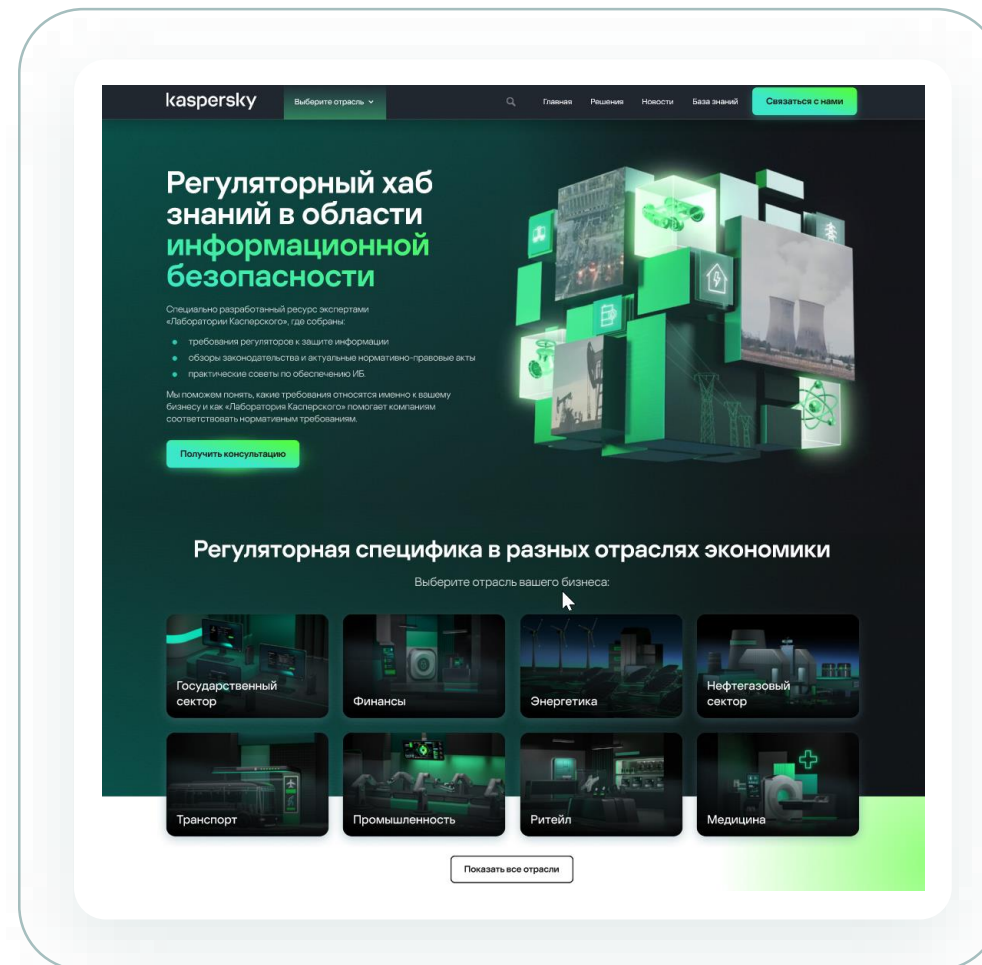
kaspersky

Выберите отрасль

Главная Решения Новости База знаний

Связаться с нами

Регуляторный хаб знаний в области информационной безопасности

Специально разработанный ресурс экспертами «Лаборатории Касперского», где собраны:

- требования регуляторов к защите информации
- обзоры законодательства и актуальные нормативно-правовые акты
- практические советы по обеспечению ИБ.

Мы поможем понять, какие требования относятся именно к вашему бизнесу и как «Лаборатория Касперского» помогает компаниям соответствовать нормативным требованиям.

Получить консультацию

Регуляторная специфика в разных отраслях экономики

Выберите отрасль вашего бизнеса:

Государственный сектор

Финансы

Энергетика

Нефтегазовый сектор

Транспорт

Промышленность

Ритейл

Медицина

Показать все отрасли